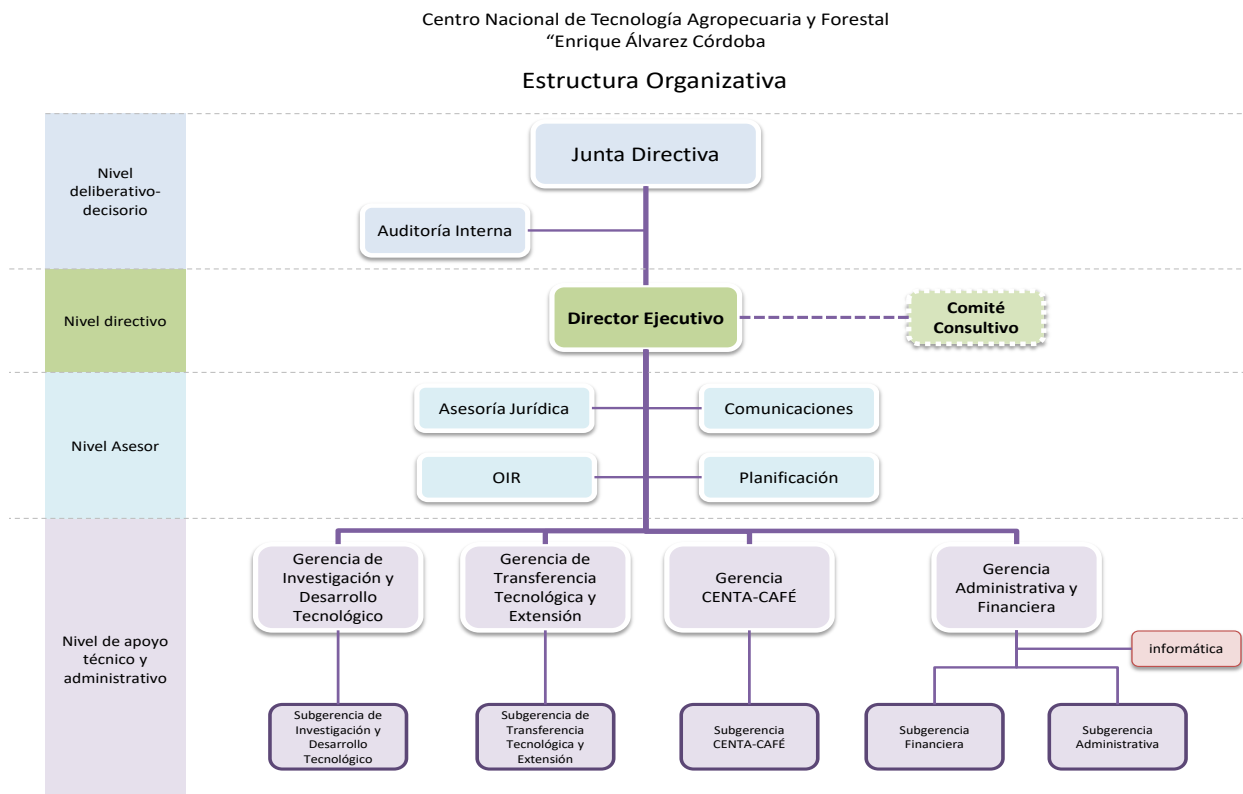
Centro Nacional de Tecnología Agropecuaria y Forestal
“Enrique Álvarez Córdoba

Estructura Organizativa

Nivel deliberativo-decisorio

Junta Directiva

Auditoría Interna

Nivel directivo

Director Ejecutivo

Comité Consultivo

Nivel Asesor

Asesoría Jurídica

Comunicaciones

OIR

Planificación

Nivel de apoyo técnico y administrativo

Gerencia de Investigación y Desarrollo Tecnológico

Gerencia de Transferencia Tecnológica y Extensión

Gerencia CENTA-CAFÉ

Gerencia Administrativa y Financiera

informática

Subgerencia de Investigación y Desarrollo Tecnológico

Subgerencia de Transferencia Tecnológica y Extensión

Subgerencia CENTA-CAFÉ

Subgerencia Financiera

Subgerencia Administrativa